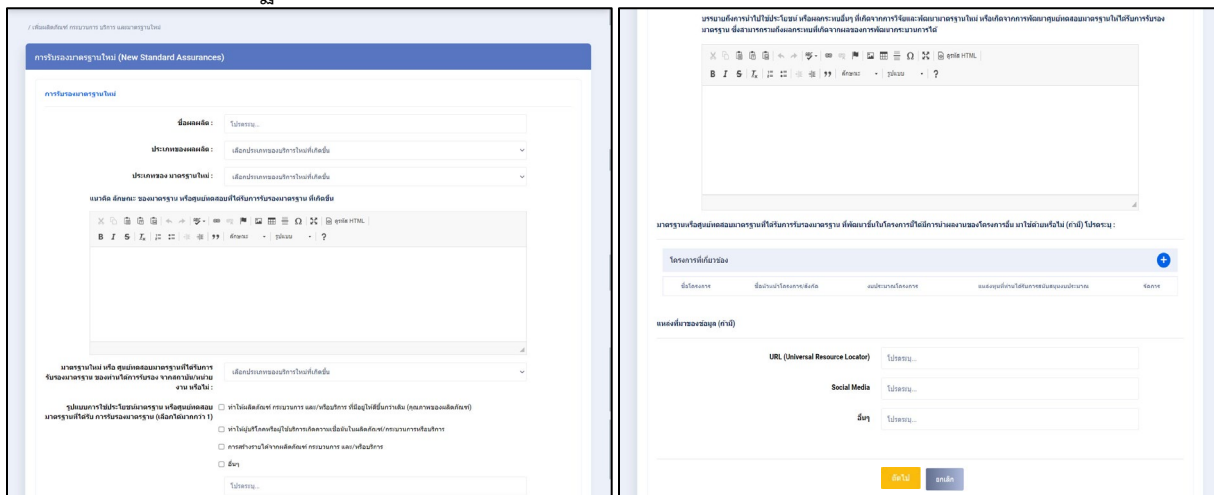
/ เพิ่มผลิตภัณฑ์ กระบวนการ บริการ และมาตรฐานใหม่

การรับรองมาตรฐานใหม่ (New Standard Assurances)

การรับรองมาตรฐานใหม่

ชื่อผลผลิต : โปรดระบุ...

ประเภทของผลผลิต : เลือกประเภทของบริการใหม่ที่เกิดขึ้น

ประเภทของ มาตรฐานใหม่ : เลือกประเภทของบริการใหม่ที่เกิดขึ้น

แนวคิด ลักษณะ ของมาตรฐาน หรือศูนย์ทดสอบที่ได้รับการรับรองมาตรฐาน ที่เกิดขึ้น

B I S Tx ตัวอักษร รูปแบบ ? ดูรหัส HTML

มาตรฐานใหม่ หรือ ศูนย์ทดสอบมาตรฐานที่ได้รับการรับรองมาตรฐาน ของท่านได้การรับรอง จากสถาบัน/หน่วยงาน หรือไม่ : เลือกประเภทของบริการใหม่ที่เกิดขึ้น

รูปแบบการใช้ประโยชน์มาตรฐาน หรือศูนย์ทดสอบมาตรฐานที่ได้รับ การรับรองมาตรฐาน (เลือกได้มากกว่า 1)

☐ ทำให้ผลิตภัณฑ์ กระบวนการ และ/หรือบริการ ที่มีอยู่ให้ดีขึ้นกว่าเดิม (คุณภาพของผลิตภัณฑ์)

☐ ทำให้ผู้บริโภคหรือผู้ใช้บริการเกิดความเชื่อมั่นในผลิตภัณฑ์/กระบวนการ/บริการ

☐ การสร้างรายได้จากผลิตภัณฑ์ กระบวนการ และ/หรือบริการ

☐ อื่นๆ

โปรดระบุ...

บรรยายถึงการนำไปใช้ประโยชน์ หรือผลกระทบอื่นๆ ที่เกิดจากการวิจัยและพัฒนามาตรฐานใหม่ หรือเกิดจากการพัฒนาศูนย์ทดสอบมาตรฐานให้ได้รับการรับรองมาตรฐาน ซึ่งสามารถรวมถึงผลกระทบที่เกิดจากผลของการพัฒนากระบวนการได้

B I S Tx ตัวอักษร รูปแบบ ? ดูรหัส HTML

มาตรฐานหรือศูนย์ทดสอบมาตรฐานที่ได้รับการรับรองมาตรฐาน ที่พัฒนาขึ้นในโครงการนี้ได้มีการนำผลงานของโครงการอื่น มาใช้ด้วยหรือไม่ (ถ้ามี) โปรดระบุ :

โครงการที่เกี่ยวข้อง

| ชื่อโครงการ | ชื่อหน่วยงานโครงการ/สังกัด | งบประมาณโครงการ | แหล่งทุนที่ท่านได้รับการสนับสนุนงบประมาณ | จัดการ |
|---|---|---|---|---|

แหล่งที่มาของข้อมูล (ถ้ามี)

URL (Universal Resource Locator) โปรดระบุ...

Social Media โปรดระบุ...

อื่นๆ โปรดระบุ...

ถัดไป ยกเลิก